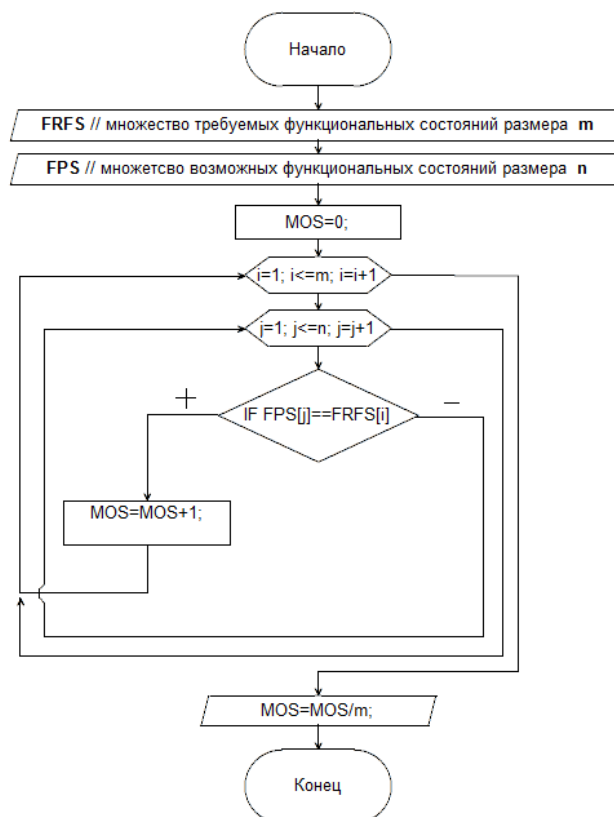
Начало

FRFS // множество требуемых функциональных состояний размера m

FPS // множетсво возможных функциональных состояний размера n

MOS=0;

i=1; i<=m; i=i+1

j=1; j<=n; j=j+1

IF FPS[j]==FRFS[i]

+

–

MOS=MOS+1;

MOS=MOS/m;

Конец